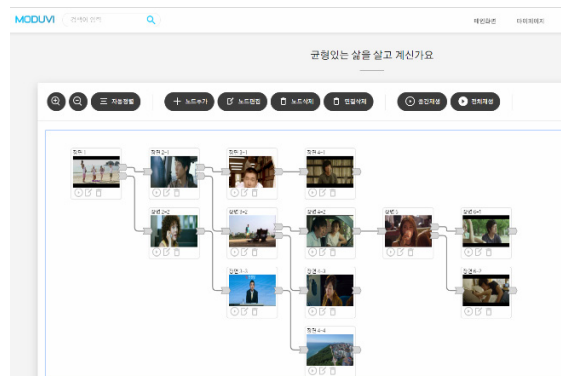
MODUVI

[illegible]

메인화면 마이페이지

균형있는 삶을 살고 계신가요

자동정렬 노드추가 노드편집 노드삭제 연결삭제 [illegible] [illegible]

장면 1

장면 2-1

장면 2-2

장면 3-1

장면 3-2

장면 3-3

장면 4-1

장면 4-2

장면 4-3

장면 4-4

장면 5

장면 6-1

장면 6-2